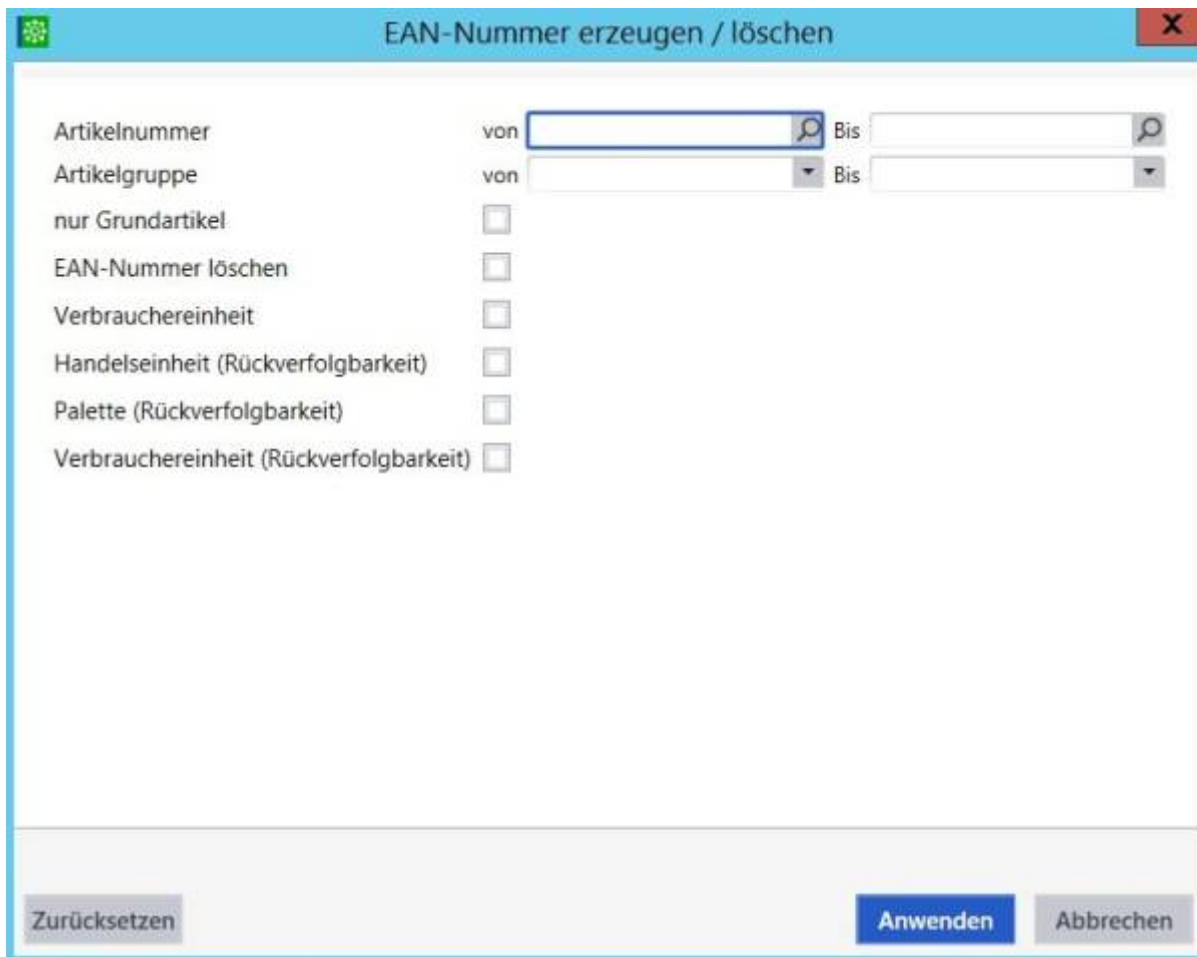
EAN-Nummer erzeugen / löschen

X

Artikelnummer von Bis

Artikelgruppe von Bis

nur Grundartikel

EAN-Nummer löschen

Verbrauchereinheit

Handelseinheit (Rückverfolgbarkeit)

Palette (Rückverfolgbarkeit)

Verbrauchereinheit (Rückverfolgbarkeit)

Zurücksetzen

Anwenden

Abbrechen